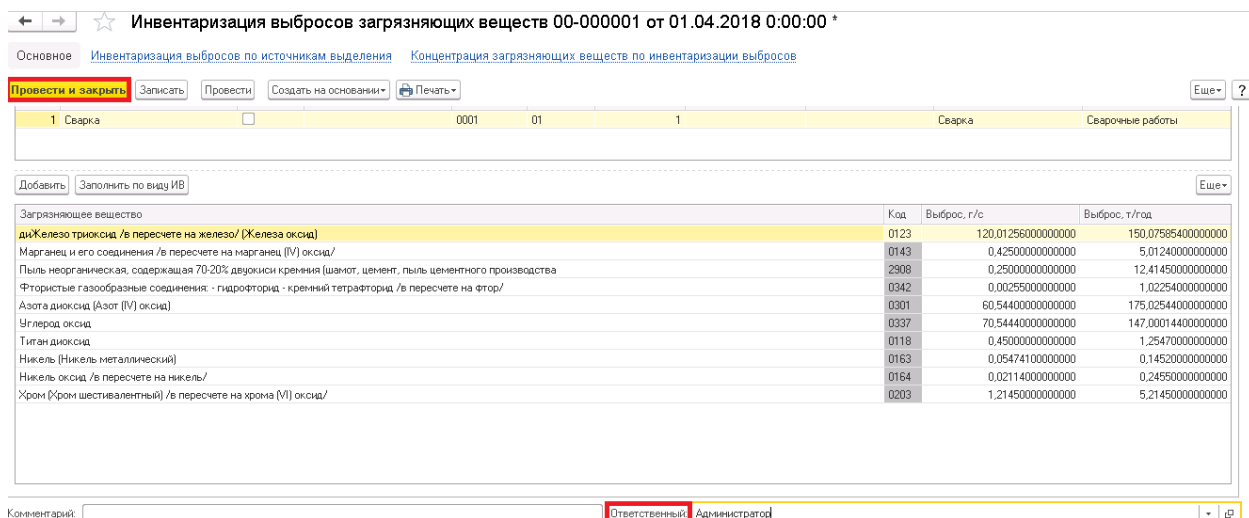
Инвентаризация выбросов загрязняющих веществ 00-000001 от 01.04.2018 0:00:00 *

Основное Инвентаризация выбросов по источникам выделения Концентрация загрязняющих веществ по инвентаризации выбросов

Провести и закрыть Записать Провести Создать на основании Печать Еще ?

| 1 | Сварка | | 0001 | 01 | 1 | Сварка | Сварочные работы |
|---|---|---|---|---|---|---|---|

Добавить Заполнить по виду ИВ Еще

| Загрязняющее вещество | Код | Выброс, г/с | Выброс, т/год |
|---|---|---|---|
| диЖелезо триоксид /в пересчете на железо/ (Железа оксид) | 0123 | 120,01256000000000 | 150,07585400000000 |
| Марганец и его соединения /в пересчете на марганец (IV) оксид/ | 0143 | 0,42500000000000 | 5,01240000000000 |
| Пыль неорганическая, содержащая 70-20% двуокиси кремния (шамот, цемент, пыль цементного производства | 2908 | 0,25000000000000 | 12,41450000000000 |
| Фтористые газообразные соединения: - гидрофторид - кремний тетрафторид /в пересчете на фтор/ | 0342 | 0,00255000000000 | 1,02254000000000 |
| Азота диоксид (Азот (IV) оксид) | 0301 | 60,54400000000000 | 175,02544000000000 |
| Углерод оксид | 0337 | 70,54440000000000 | 147,00014400000000 |
| Титан диоксид | 0118 | 0,45000000000000 | 1,25470000000000 |
| Никель (Никель металлический) | 0163 | 0,05474100000000 | 0,14520000000000 |
| Никель оксид /в пересчете на никель/ | 0164 | 0,02114000000000 | 0,24550000000000 |
| Хром (Хром шестивалентный) /в пересчете на хрома (VI) оксид/ | 0203 | 1,21450000000000 | 5,21450000000000 |

Комментарий: Ответственный: Администратор